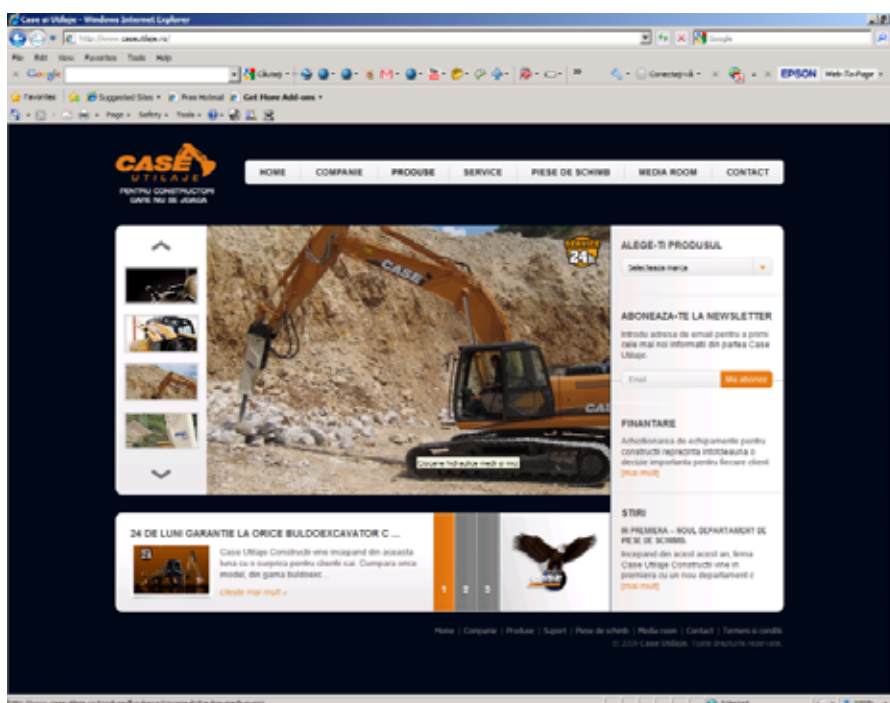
Case ai Utilaje - Windows Internet Explorer

http://www.caseutilaje.ro/

File Edit View Favorites Tools Help

Google

Favorites Suggested Sites Free Hotmail Get More Add-ons

Page Safety Tools

EPSON Web-To-Page

CASE UTILAJE

PENTRU CONSTRUCTORI CARE NU SE JOACA

HOME COMPANIE PRODUSE SERVICE PIESE DE SCHIMB MEDIA ROOM CONTACT

SERVICE 24h

CASE

Ciocane hidraulice medii si mici

ALEGE-TI PRODUSUL

Selecteaza marca

ABONEAZA-TE LA NEWSLETTER

Introdu adresa de email pentru a primi cele mai noi informatii din partea Case Utilaje.

Email

Ma abonez

FINANTARE

Achizitionarea de echipamente pentru constructii reprezinta intotdeauna o decizie importanta pentru fiecare client

[mai mult]

STIRI

IN PREMIERA – NOUL DEPARTAMENT DE PIESE DE SCHIMB

Incepand din acest acest an, firma Case Utilaje Constructi vine in premiera cu un nou departament c

[mai mult]

24 DE LUNI GARANTIE LA ORICE BULDOEXCAVATOR C ...

Case Utilaje Constructii vine incepand din aceasta luna cu o surpriza pentru clientii sai. Cumpara orice model, din gama buldoexc...

citeste mai mult »

1 2 3

Home | Companie | Produse | Suport | Piese de schimb | Media room | Contact | Termeni si conditii

© 2009 Case Utilaje. Toate drepturile rezervate.

Internet